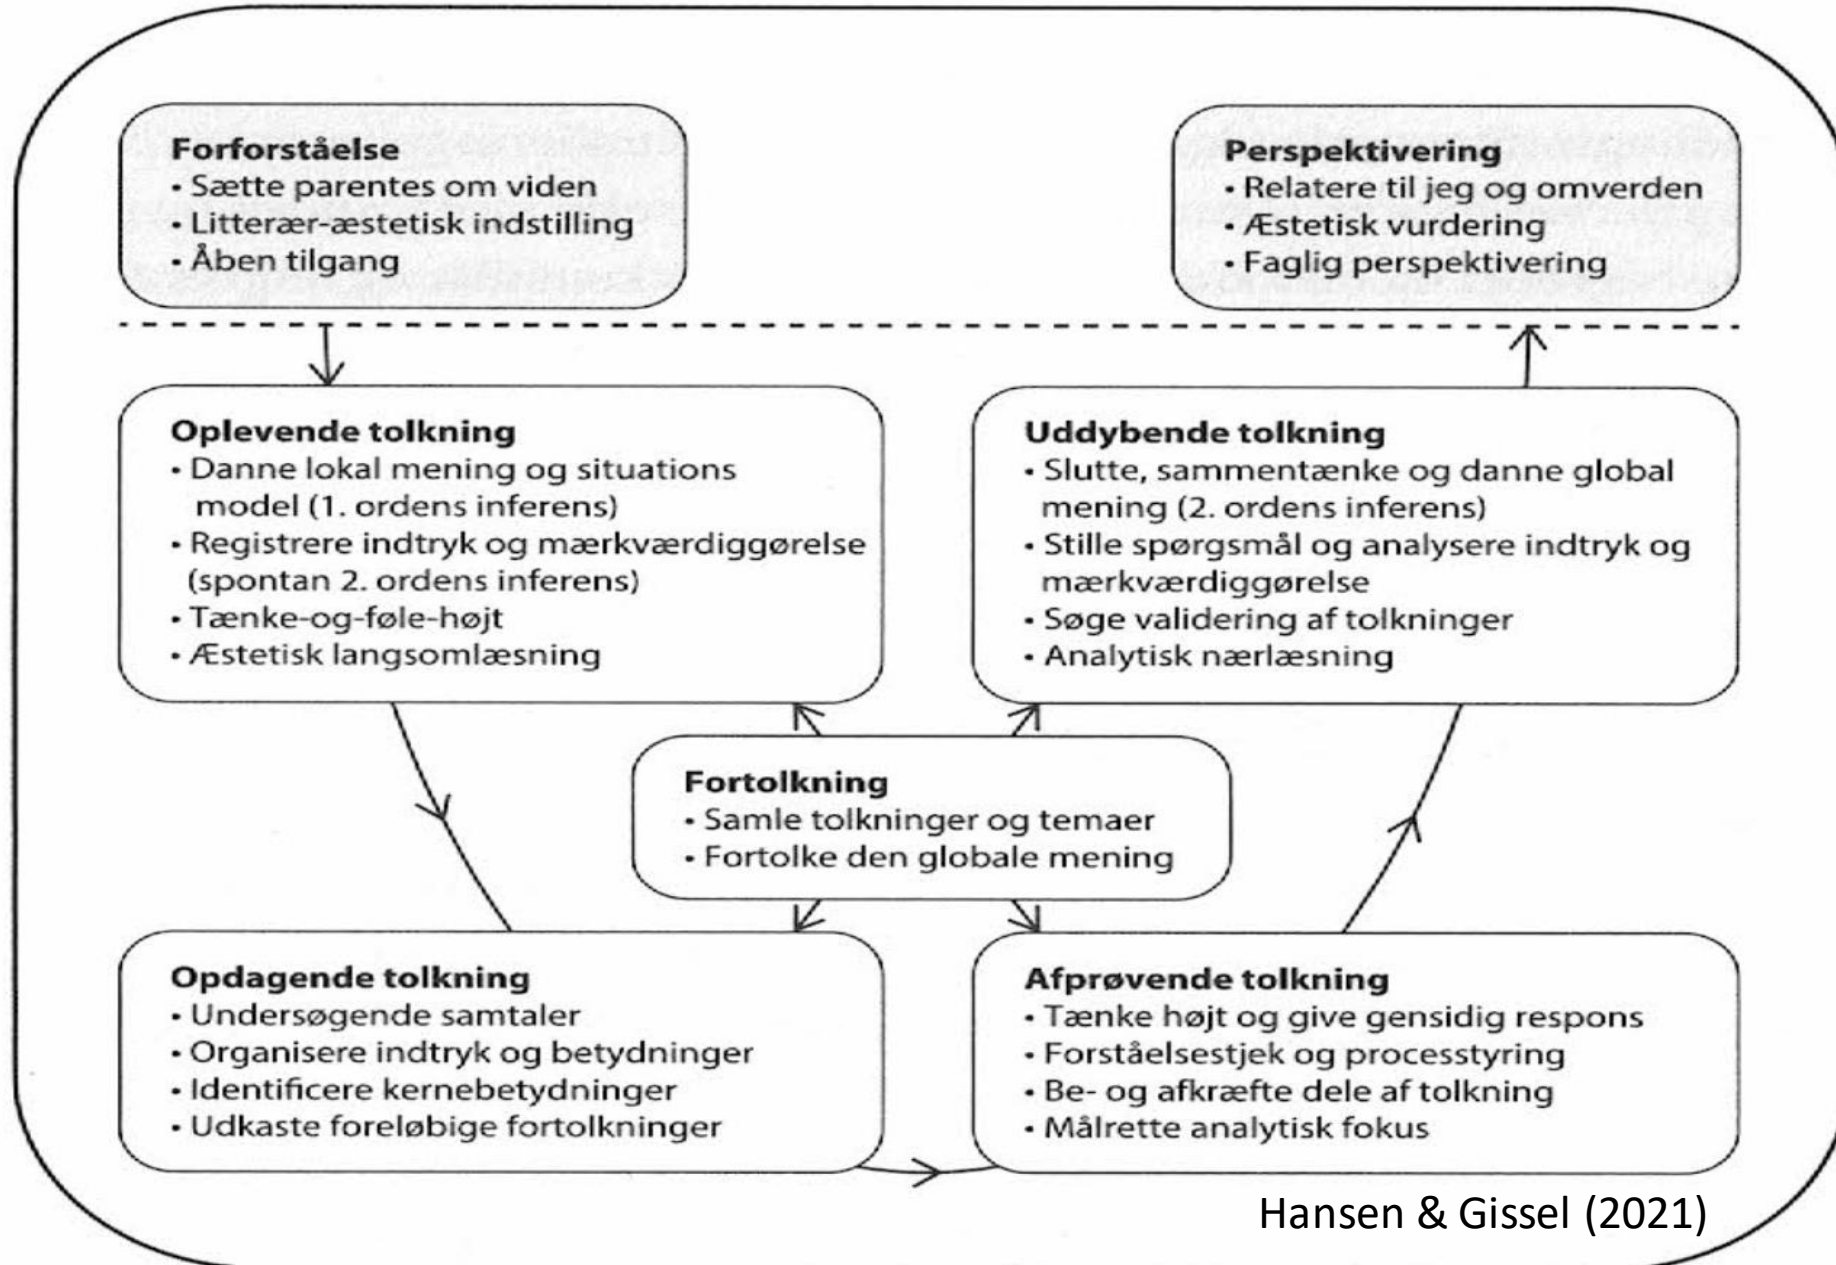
Forforståelse
• Sætte parentes om viden
• Litterær-æstetisk indstilling
• Åben tilgang

Perspektivering
• Relatere til jeg og omverden
• Æstetisk vurdering
• Faglig perspektivering

Oplevende tolkning
• Danne lokal mening og situations model (1. ordens inferens)
• Registrere indtryk og mærkværdiggørelse (spontan 2. ordens inferens)
• Tænke-og-føle-højt
• Æstetisk langsomlæsning

Uddybende tolkning
• Slutte, sammentænke og danne global mening (2. ordens inferens)
• Stille spørgsmål og analysere indtryk og mærkværdiggørelse
• Søge validering af tolkninger
• Analytisk nærlæsning

Fortolkning
• Samle tolkninger og temaer
• Fortolke den globale mening

Opdagende tolkning
• Undersøgende samtaler
• Organisere indtryk og betydninger
• Identificere kernebetydninger
• Udkaste foreløbige fortolkninger

Afprøvende tolkning
• Tænke højt og give gensidig respons
• Forståelsestjek og processtyring
• Be- og afkræfte dele af tolkning
• Målrette analytisk fokus

Hansen & Gissel (2021)